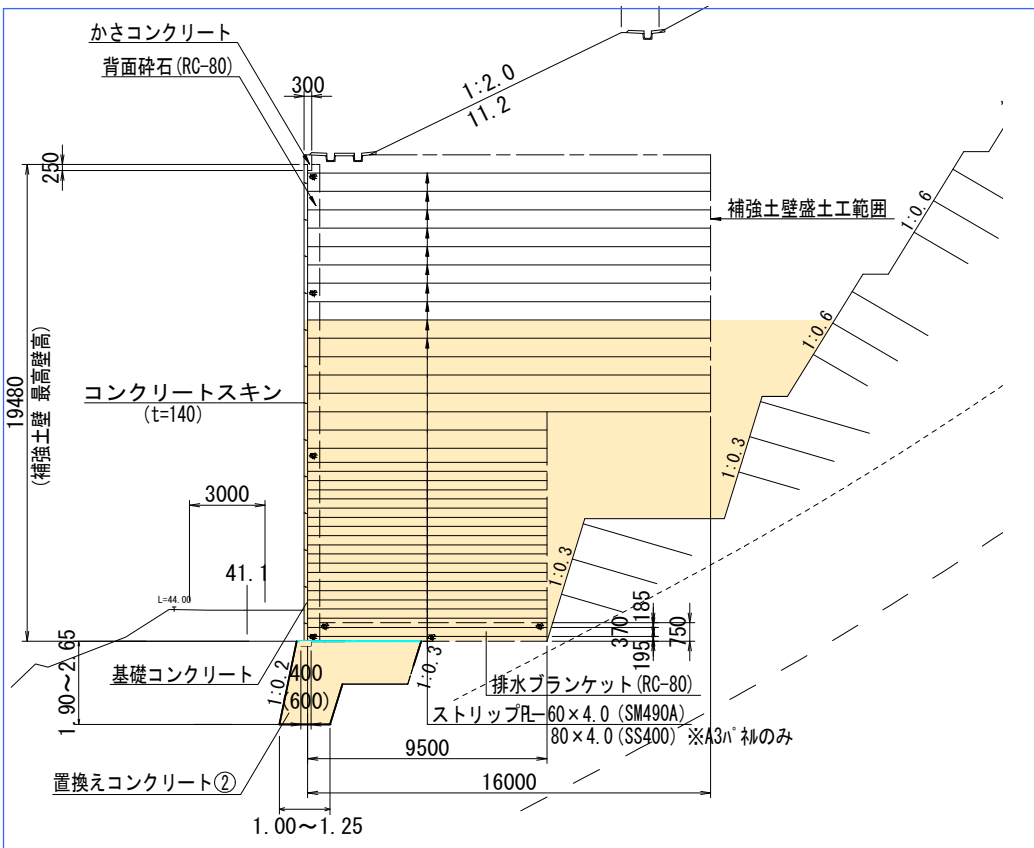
かさコンクリート
背面砕石(RC-80)
300
1:2.0
11.2
250
補強土壁盛土工範囲
1:0.6
1:0.6
19480
(補強土壁 最高壁高)
コンクリートスキン
(t=140)
1:0.3
3000
41.1
L=44.00
1:0.3
185
370
750
195
2.65
基礎コンクリート
400
(600)
1:0.2
1:0.3
排水ブランケット(RC-80)
1.90~
ストリップPL-60×4.0(SM490A)
80×4.0(SS400) ※A3パネルのみ
9500
16000
置換えコンクリート②
1.00~1.25